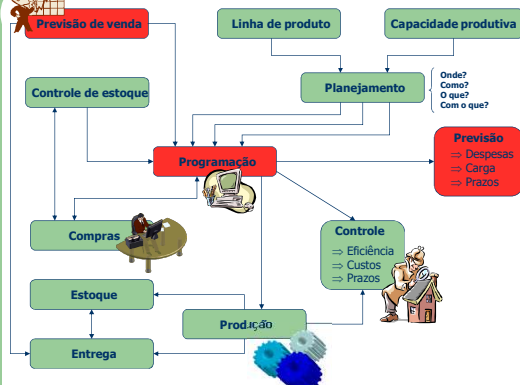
Previsão de venda

Linha de produto

Capacidade produtiva

Controle de estoque

Planejamento

Onde?
Como?
O que?
Com o que?

Programação

Previsão
⇒ Despesas
⇒ Carga
⇒ Prazos

Compras

Controle
⇒ Eficiência
⇒ Custos
⇒ Prazos

Estoque

Produção

Entrega